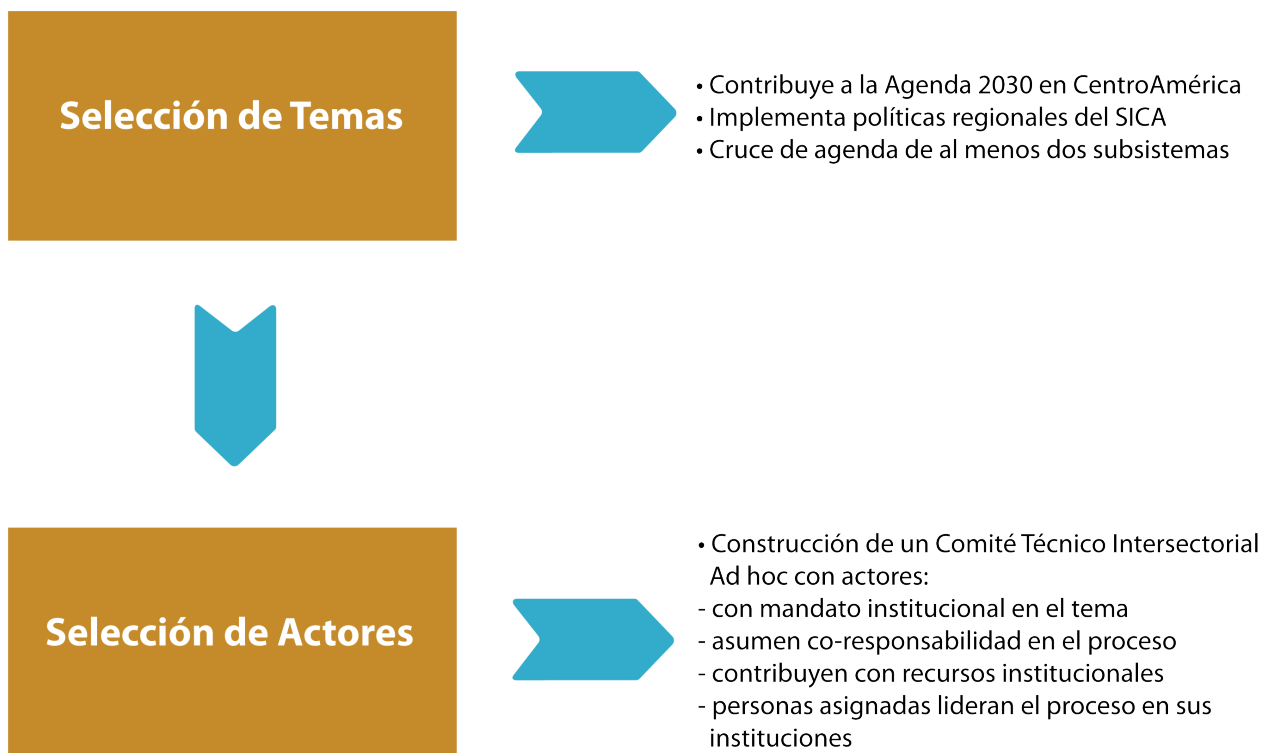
Selección de Temas

• Contribuye a la Agenda 2030 en CentroAmérica
• Implementa políticas regionales del SICA
• Cruce de agenda de al menos dos subsistemas

Selección de Actores

• Construcción de un Comité Técnico Intersectorial Ad hoc con actores:
- con mandato institucional en el tema
- asumen co-responsabilidad en el proceso
- contribuyen con recursos institucionales
- personas asignadas lideran el proceso en sus instituciones